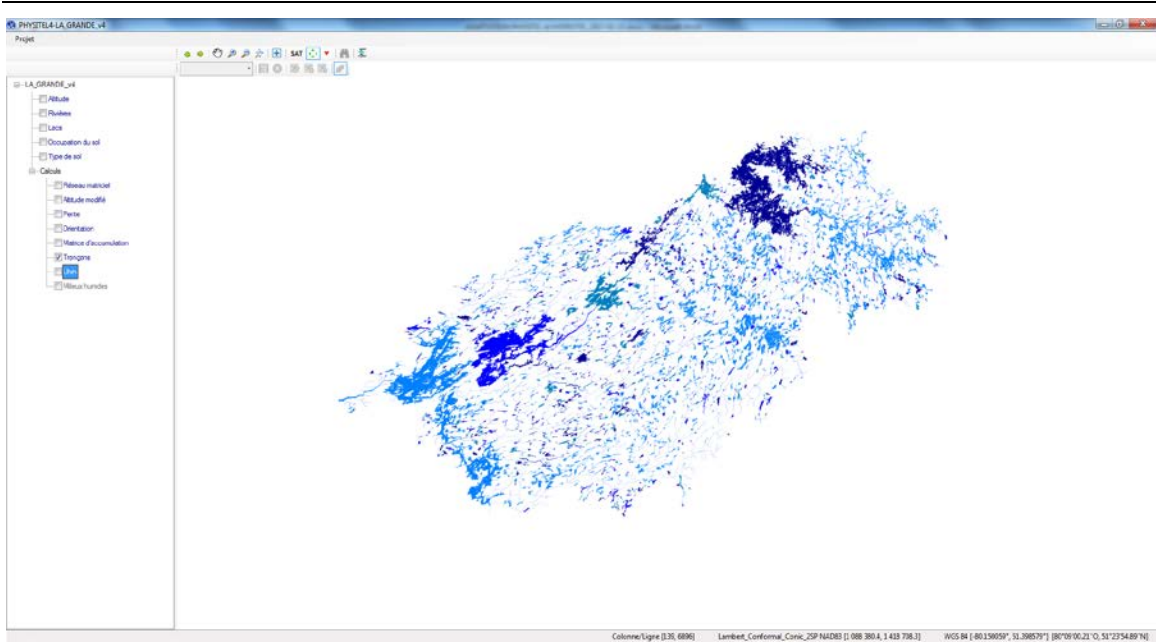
PHYSITEL4-LA_GRANDE_v4

Projet

SAT

LA_GRANDE_v4
Altitude
Rivières
Lacs
Occupation du sol
Type de sol
Calculs
Réseau matriciel
Altitude modifié
Pente
Orientation
Matrice d'accumulation
Tronçons
Uhrh
Milieux humides

Colonne/Ligne [139, 6896]   Lambert_Conformal_Conic_2SP NAD83 [1 088 380.4, 1 418 738.3]   WGS 84 [-80.156059°, 51.398579°] [80°09'00.21"O, 51°23'54.89"N]